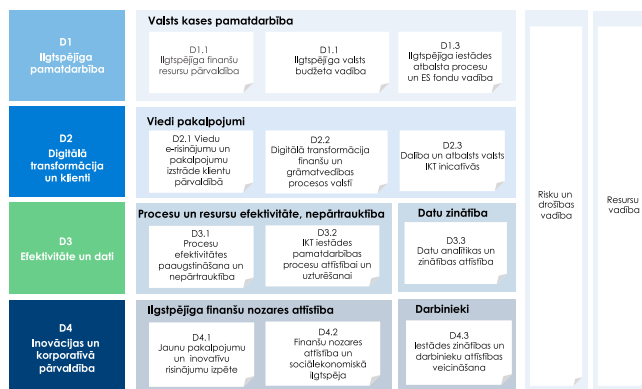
D1
Ilgtspējīga pamatdarbība

Valsts kases pamatdarbība

D1.1
Ilgtspējīga finanšu resursu pārvaldība

D1.1
Ilgtspējīga valsts budžeta vadība

D1.3
Ilgtspējīga iestādes atbalsta procesu un ES fondu vadība

D2
Digitālā transformācija un klienti

Viedi pakalpojumi

D2.1 Viedu e-risinājumu un pakalpojumu izstrāde klientu pārvaldībā

D2.2
Digitālā transformācija finanšu un grāmatvedības procesos valstī

D2.3
Dalība un atbalsts valsts IKT iniciatīvās

D3
Efektivitāte un dati

Procesu un resursu efektivitāte, nepārtrauktība

D3.1
Procesu efektivitātes paaugstināšana un nepārtrauktība

D3.2
IKT iestādes pamatdarbības procesu attīstībai un uzturēšanai

Datu zinātība

D3.3
Datu analītikas un zinātības attīstība

D4
Inovācijas un korporatīvā pārvaldība

Ilgtspējīga finanšu nozares attīstība

D4.1
Jaunu pakalpojumu un inovatīvu risinājumu izpēte

D4.2
Finanšu nozares attīstība un sociālekonomiskā ilgtspēja

Darbinieki

D4.3
Iestādes zinātības un darbinieku attīstības veicināšana

Risku un drošības vadība

Resursu vadība